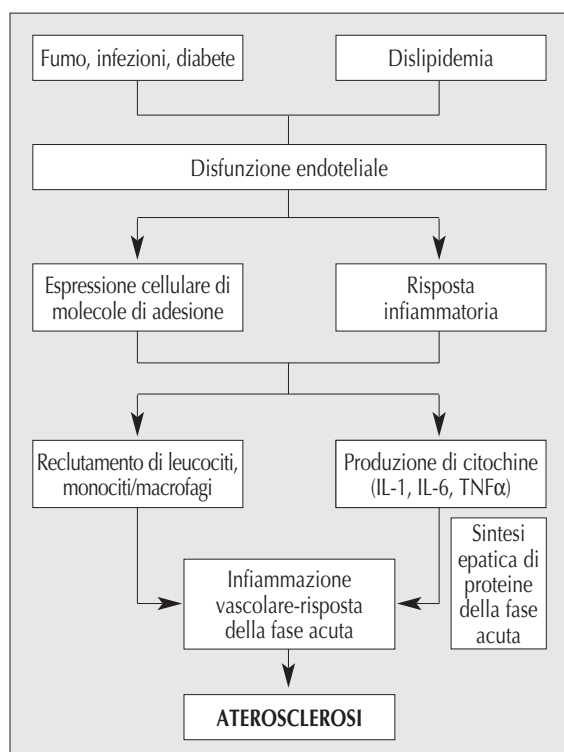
Fumo, infezioni, diabete

Dislipidemia

Disfunzione endoteliale

Espressione cellulare di molecole di adesione

Risposta infiammatoria

Reclutamento di leucociti, monociti/macrofagi

Produzione di citochine (IL-1, IL-6, TNFα)

Sintesi epatica di proteine della fase acuta

Infiammazione vascolare-risposta della fase acuta

ATEROSCLEROSI